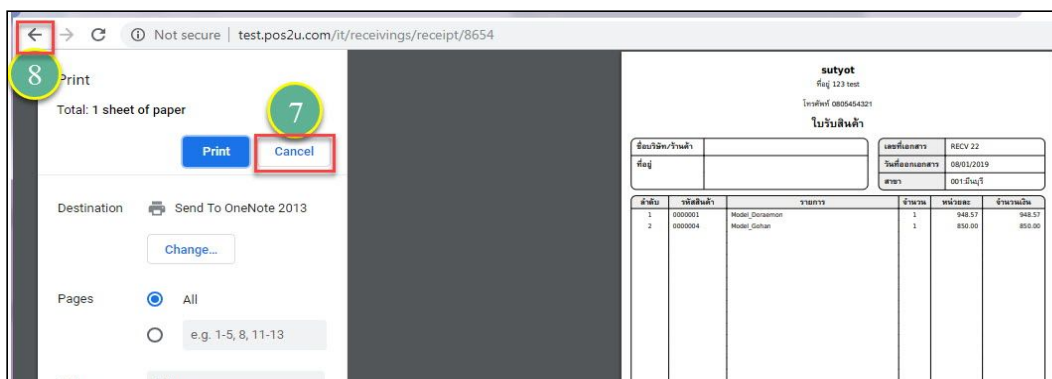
Not secure | test.pos2u.com/it/receivings/receipt/8654

8
Print
Total: 1 sheet of paper
7
Print
Cancel

Destination
Send To OneNote 2013
Change...

Pages
All
e.g. 1-5, 8, 11-13

sutyot
ที่อยู่ 123 test
โทรศัพท์ 0805454321
ใบรับสินค้า

| ชื่อบริษัท/ร้านค้า | | เลขที่เอกสาร | RECV 22 |
|---|---|---|---|
| ที่อยู่ | | วันที่ออกเอกสาร | 08/01/2019 |
| | | สาขา | 001:มีนบุรี |

| ลำดับ | รหัสสินค้า | รายการ | จำนวน | หน่วยละ | จำนวนเงิน |
|---|---|---|---|---|---|
| 1 | 0000001 | Model_Doraemon | 1 | 948.57 | 948.57 |
| 2 | 0000004 | Model_Gohan | 1 | 850.00 | 850.00 |